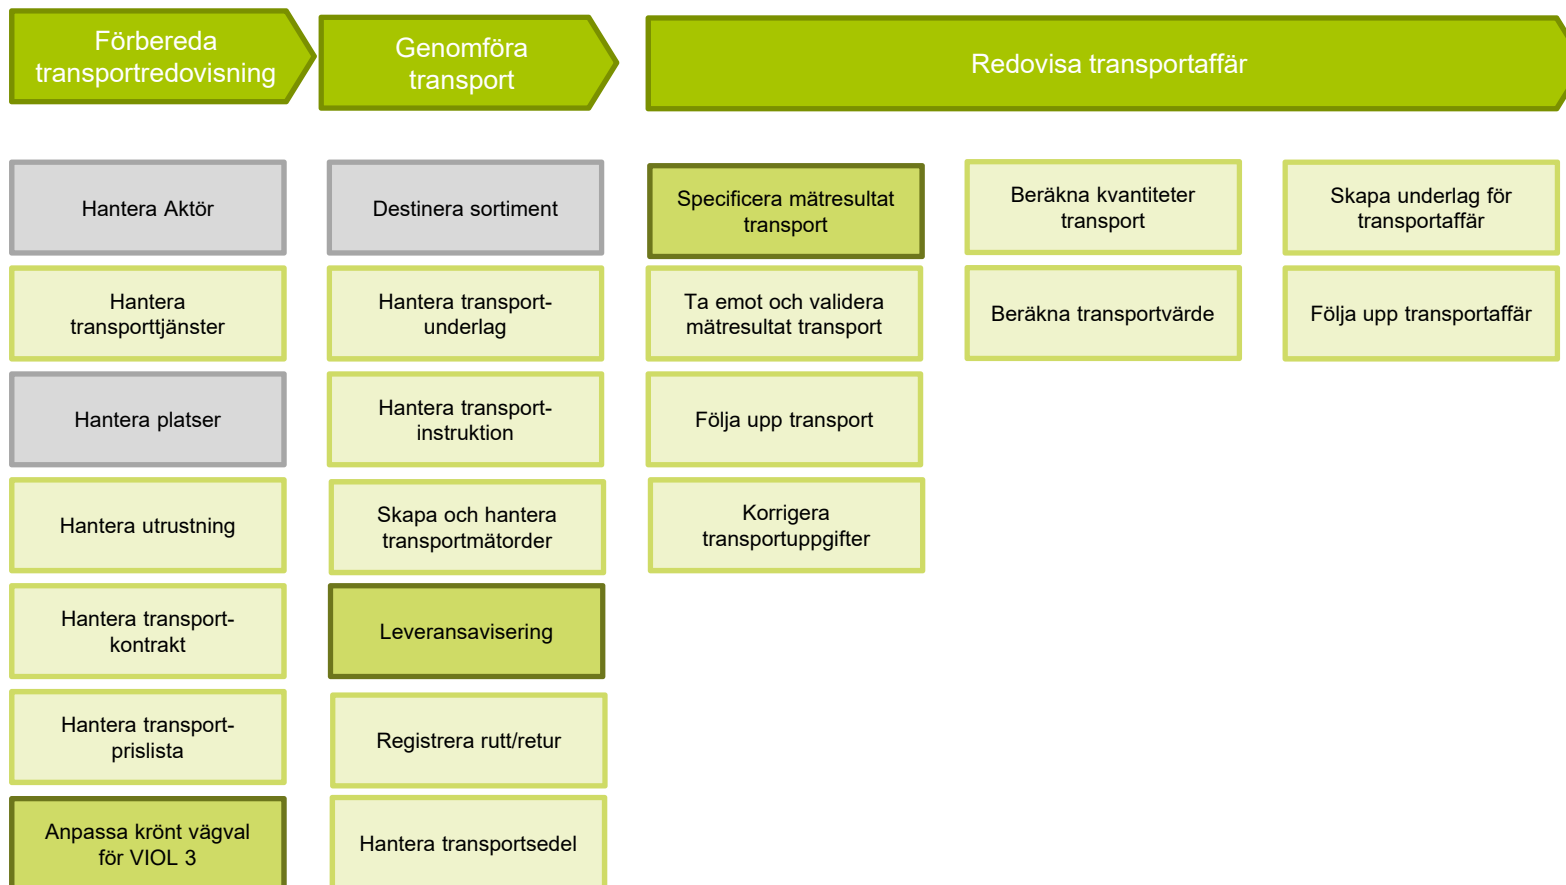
Förbereda transportredovisning

Genomföra transport

Redovisa transportaffär

Hantera Aktör

Hantera transporttjänster

Hantera platser

Hantera utrustning

Hantera transport-kontrakt

Hantera transport-prislista

Anpassa krönt vägval för VIOL 3

Destinera sortiment

Hantera transport-underlag

Hantera transport-instruktion

Skapa och hantera transportmätorder

Leveransavisering

Registrera rutt/retur

Hantera transportsedel

Specificera mätresultat transport

Ta emot och validera mätresultat transport

Följa upp transport

Korrigera transportuppgifter

Beräkna kvantiteter transport

Beräkna transportvärde

Skapa underlag för transportaffär

Följa upp transportaffär